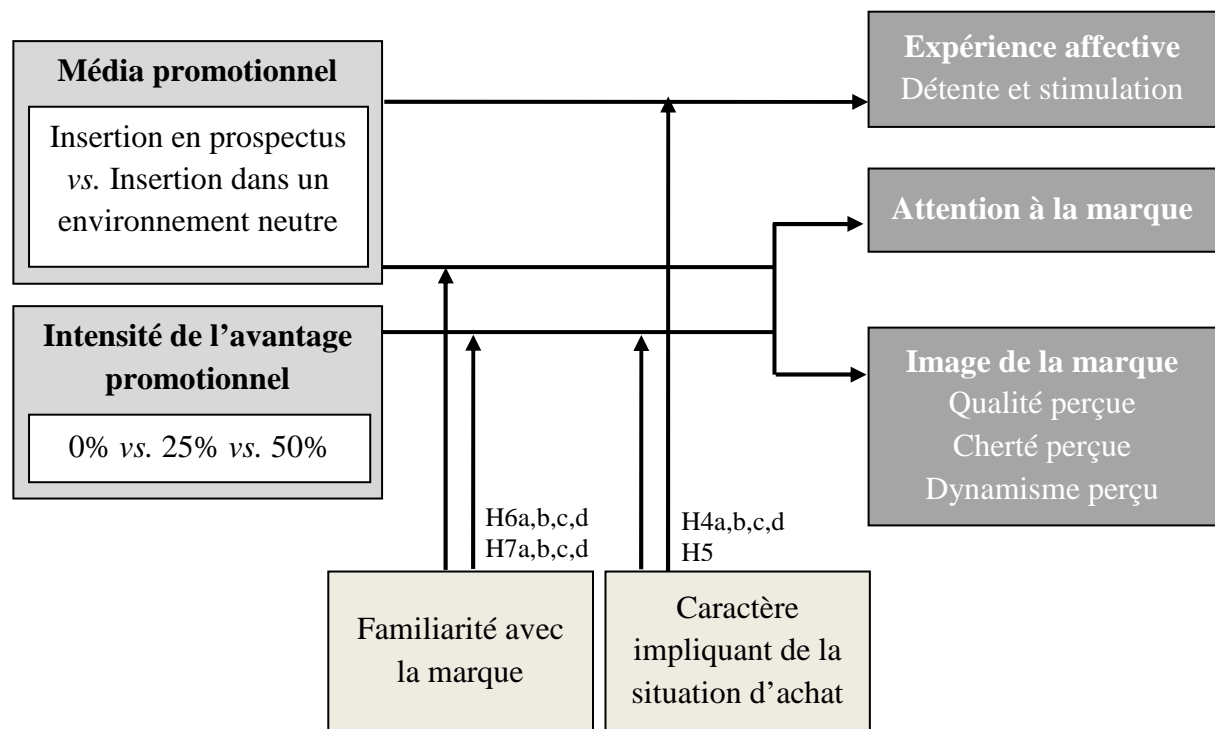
Média promotionnel

Insertion en prospectus *vs.* Insertion dans un environnement neutre

Intensité de l'avantage promotionnel

0% *vs.* 25% *vs.* 50%

Expérience affective
Détente et stimulation

Attention à la marque

Image de la marque
Qualité perçue
Cherté perçue
Dynamisme perçu

H6a,b,c,d
H7a,b,c,d

H4a,b,c,d
H5

Familiarité avec la marque

Caractère impliquant de la situation d'achat